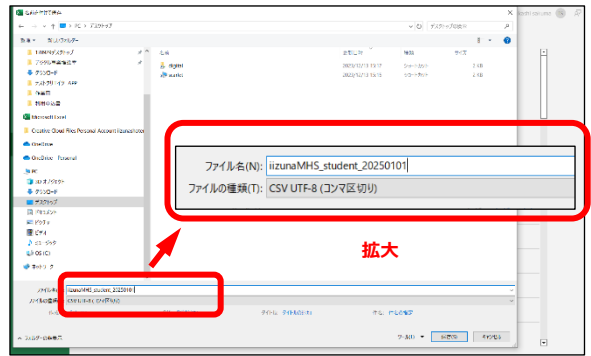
名前を付けて保存

← → ↑ PC > デスクトップ

デスクトップの検索

整理 ▼ 新しいフォルダー

名前 更新日時 種類 サイズ

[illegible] 2023/12/13 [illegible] ショートカット 2 KB
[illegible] 2023/12/13 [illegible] ショートカット 2 KB

デスクトップ
ダウンロード
ドキュメント
ピクチャ
Microsoft Excel
Creative Cloud Files Personal Account
OneDrive
OneDrive - Personal
PC
3D オブジェクト
ダウンロード
デスクトップ
ドキュメント
ピクチャ
ビデオ
ミュージック
OS (C:)
ネットワーク

ファイル名(N): iizunaMHS_student_20250101
ファイルの種類(T): CSV UTF-8 (コンマ区切り)

拡大

ファイル名: iizunaMHS_student_20250101
ファイルの種類: CSV UTF-8 (コンマ区切り)

作成者: タイトル: タグ:

フォルダーの非表示

ツール 保存(S) キャンセル